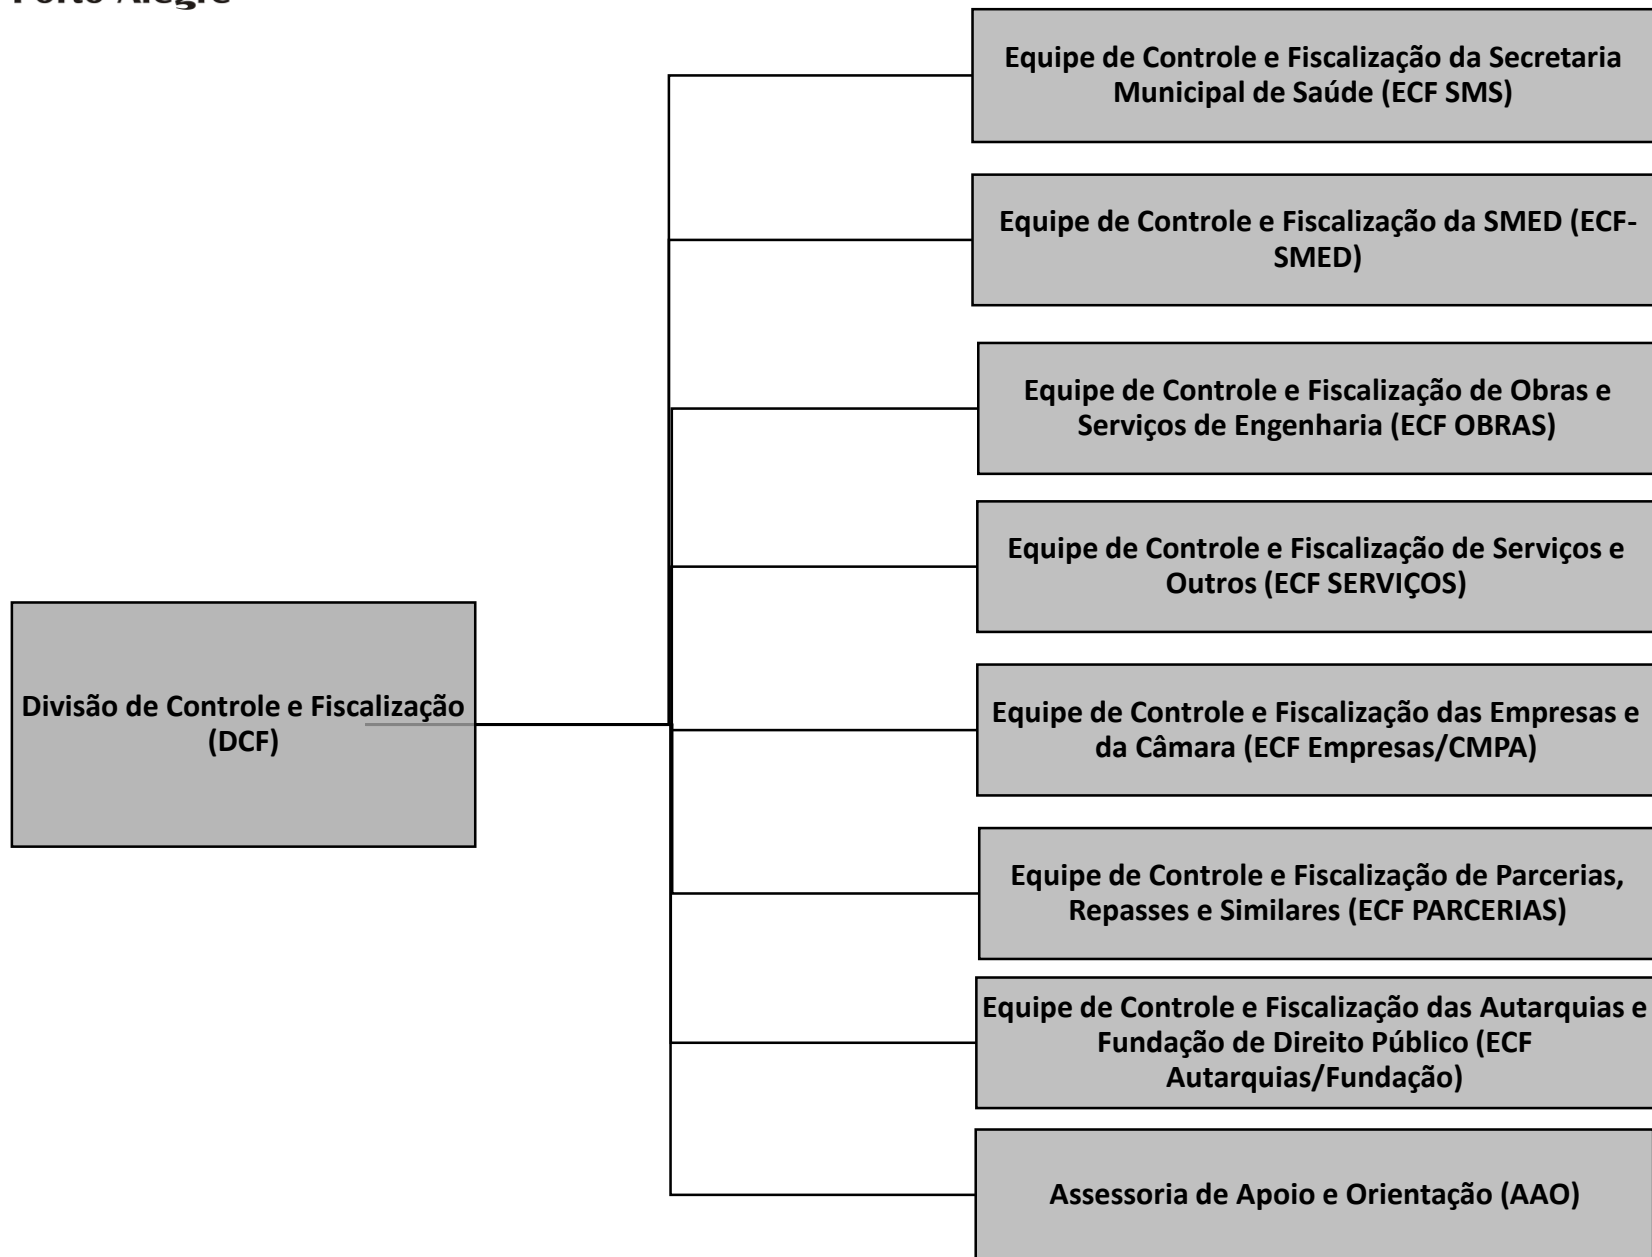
Porto Alegre

Divisão de Controle e Fiscalização (DCF)

Equipe de Controle e Fiscalização da Secretaria Municipal de Saúde (ECF SMS)

Equipe de Controle e Fiscalização da SMED (ECF-SMED)

Equipe de Controle e Fiscalização de Obras e Serviços de Engenharia (ECF OBRAS)

Equipe de Controle e Fiscalização de Serviços e Outros (ECF SERVIÇOS)

Equipe de Controle e Fiscalização das Empresas e da Câmara (ECF Empresas/CMPA)

Equipe de Controle e Fiscalização de Parcerias, Repasses e Similares (ECF PARCERIAS)

Equipe de Controle e Fiscalização das Autarquias e Fundação de Direito Público (ECF Autarquias/Fundação)

Assessoria de Apoio e Orientação (AAO)